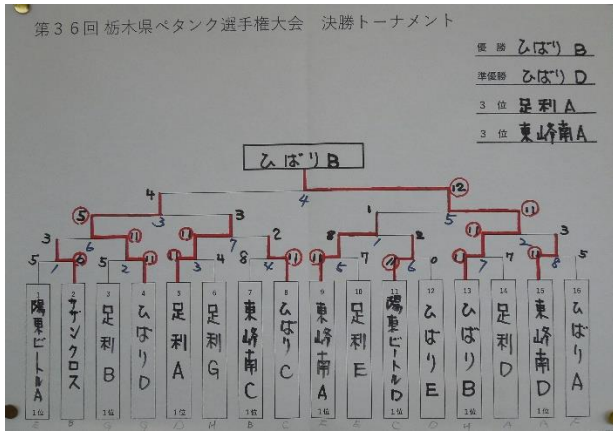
第３６回 栃木県ペタンク選手権大会　決勝トーナメント

| | |
|---|---|
| 優勝 | ひばり B |
| 準優勝 | ひばり D |
| ３位 | 足利 A |
| ３位 | 東峰南 A |

ひばり B

4 4 12

5 3 3 5 1 11

3 6 11 11 7 2 8 1 2 2 3

5 1 0 5 2 11 3 4 8 4 11 11 5 7 4 6 0 11 7 7 2 8 5

| 1 | 2 | 3 | 4 | 5 | 6 | 7 | 8 | 9 | 10 | 11 | 12 | 13 | 14 | 15 | 16 |
|---|---|---|---|---|---|---|---|---|---|---|---|---|---|---|---|
| 陽東ビートルA | サザンクロス | 足利B | ひばりD | 足利A | 足利G | 東峰南C | ひばりC | 東峰南A | 足利E | 陽東ビートルD | ひばりE | ひばりB | 足利D | 東峰南D | ひばりA |
| 1位 | | 1位 | | 1位 | | 1位 | | 1位 | | 1位 | | 1位 | | 1位 | |